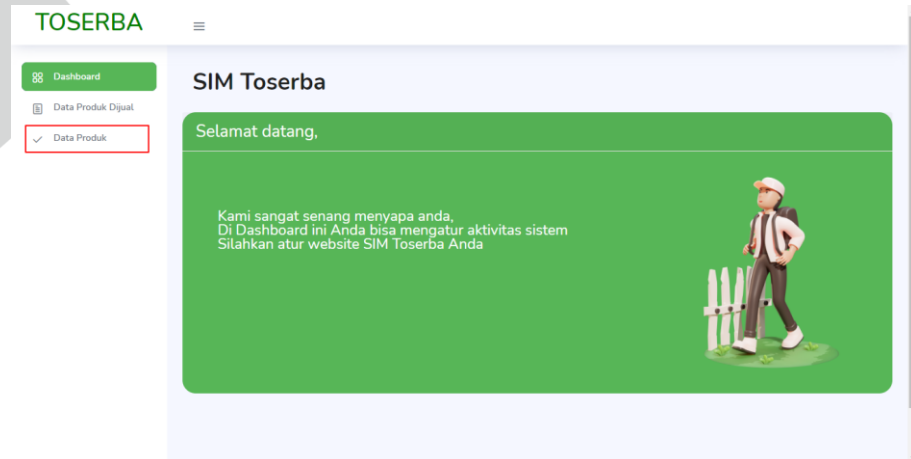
TOSERBA

≡

Dashboard

Data Produk Dijual

Data Produk

SIM Toserba

Selamat datang,

Kami sangat senang menyapa anda,
Di Dashboard ini Anda bisa mengatur aktivitas sistem
Silahkan atur website SIM Toserba Anda